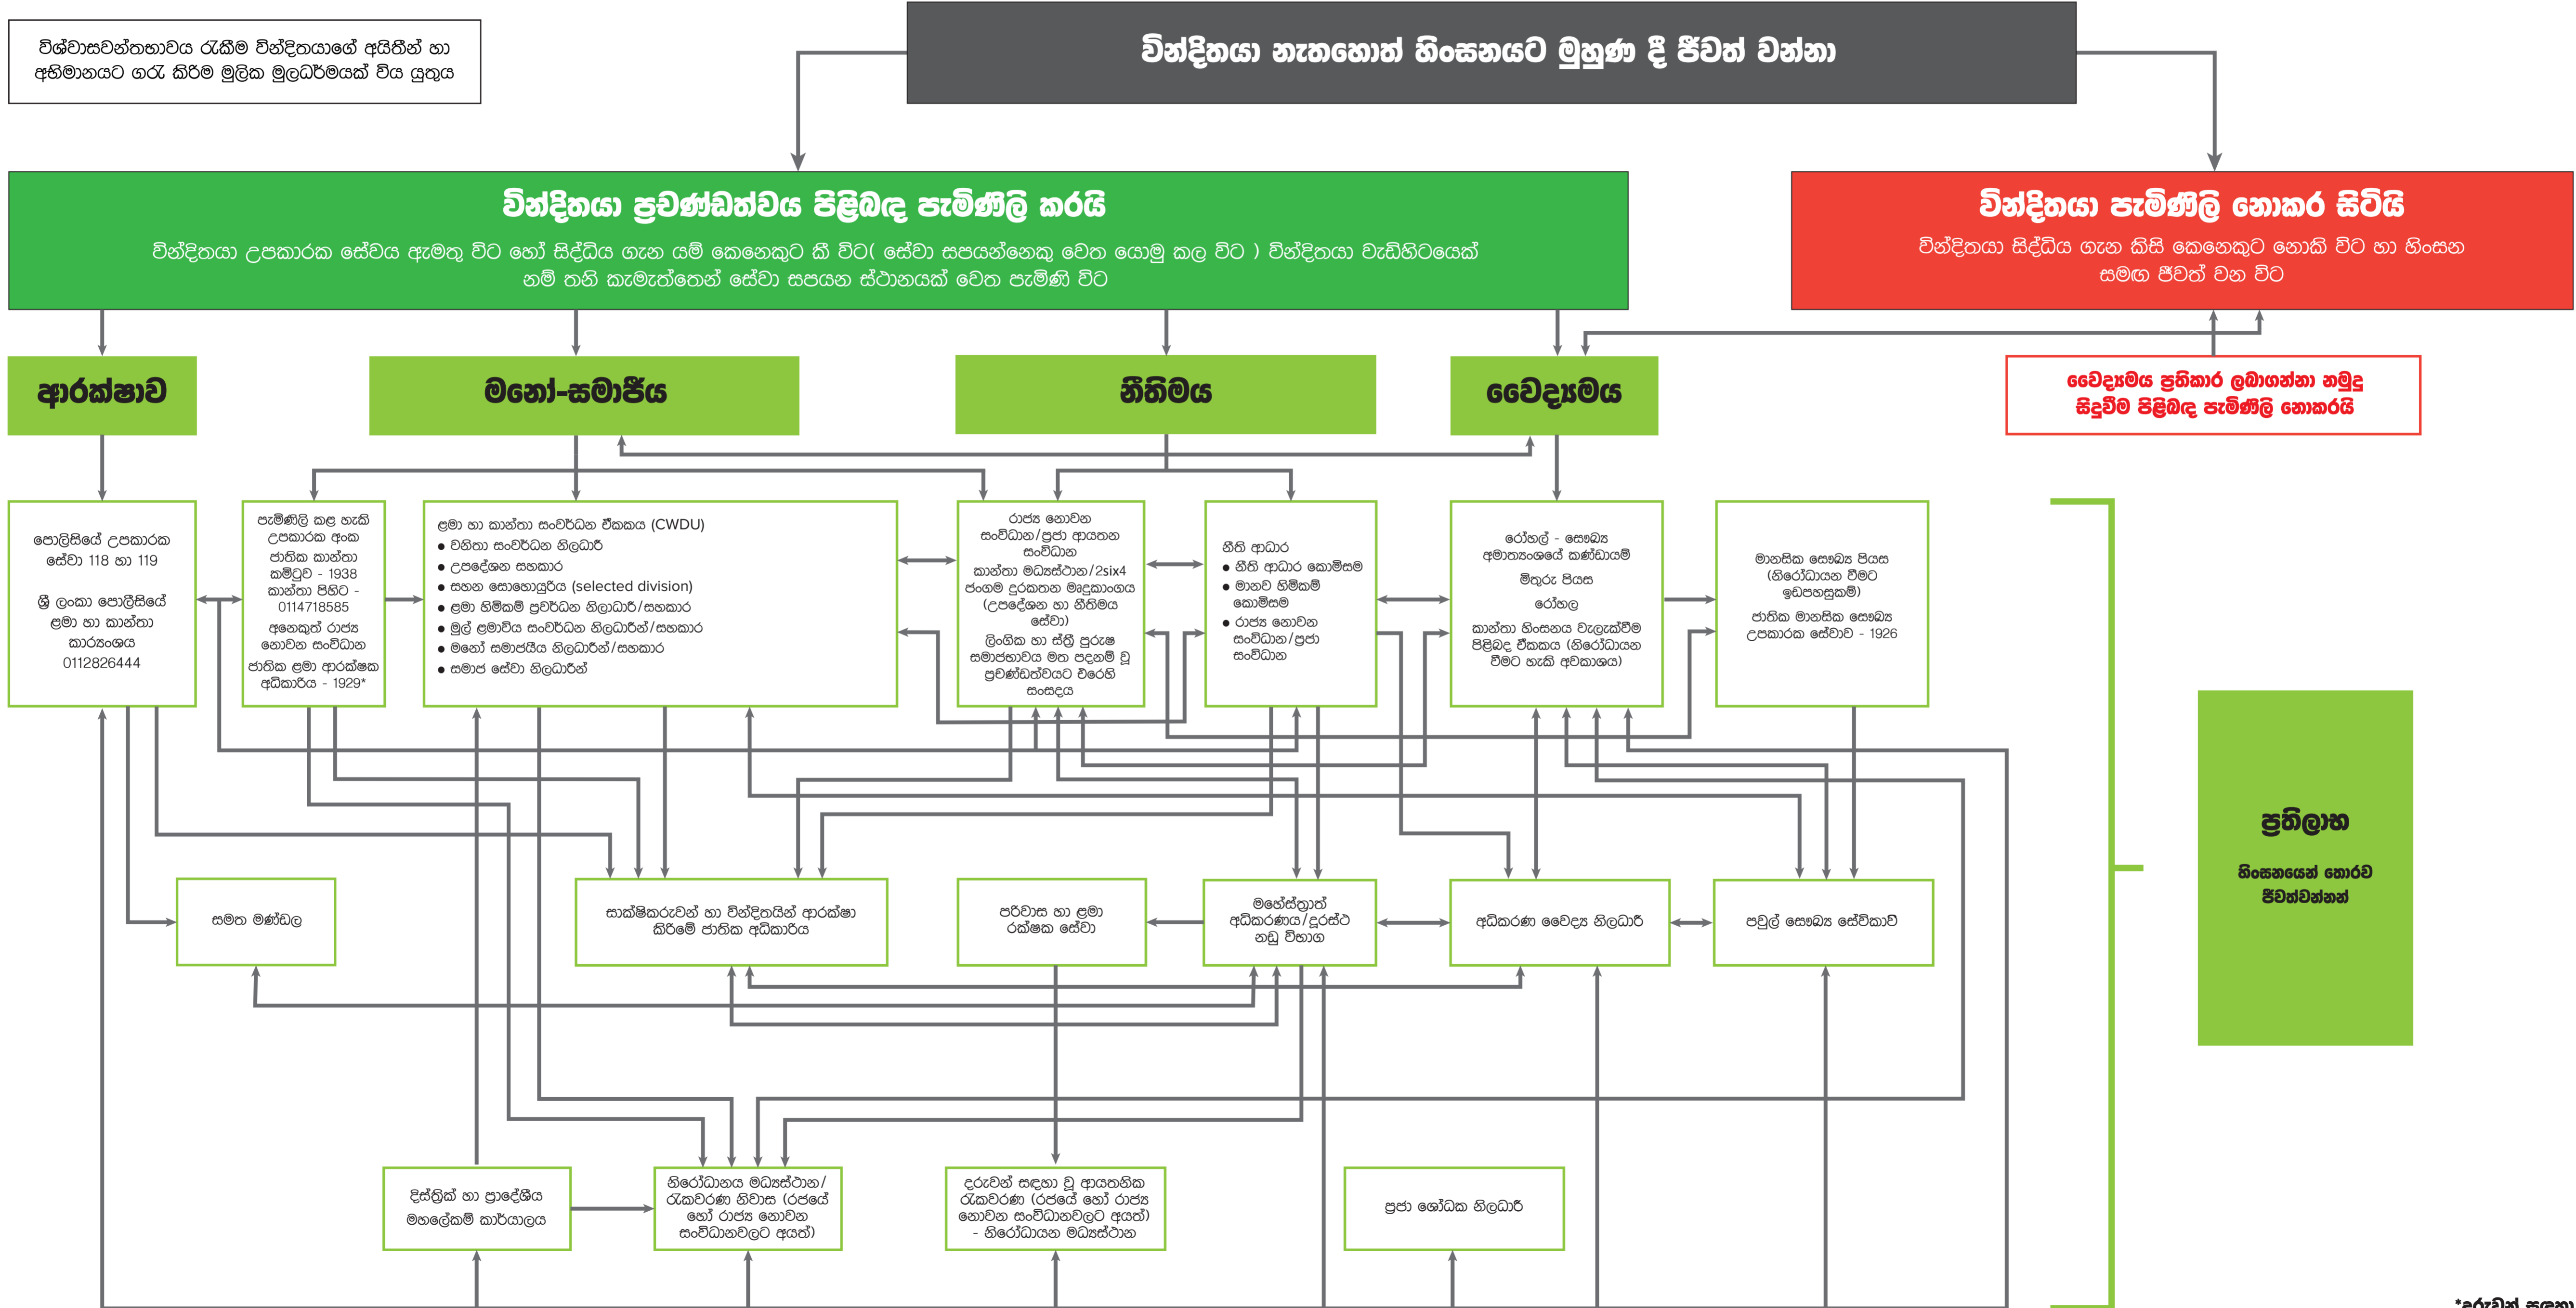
විශ්වාසවන්තභාවය රැකීම වින්දිතයාගේ අයිතීන් හා අභිමානයට ගරු කිරීම මූලික මූලධර්මයක් විය යුතුය

වින්දිතයා නැතහොත් හිංසනයට මුහුණ දී ජීවත් වන්නා

වින්දිතයා ප්‍රචණ්ඩත්වය පිළිබඳ පැමිණිලි කරයි

වින්දිතයා උපකාරක සේවය ඇමතූ විට හෝ සිද්ධිය ගැන යම් කෙනෙකුට කී විට( සේවා සපයන්නෙකු වෙත යොමු කල විට ) වින්දිතයා වැඩිහිටියෙක් නම් තනි කැමැත්තෙන් සේවා සපයන ස්ථානයක් වෙත පැමිණි විට

වින්දිතයා පැමිණිලි නොකර සිටියි

වින්දිතයා සිද්ධිය ගැන කිසි කෙනෙකුට නොකී විට හා හිංසන සමඟ ජීවත් වන විට

ආරක්ෂාව

මනෝ-සමාජීය

නීතිමය

වෛද්‍යමය

වෛද්‍යමය ප්‍රතිකාර ලබාගන්නා නමුදු සිදුවීම පිළිබඳ පැමිණිලි නොකරයි

පොලිසියේ උපකාරක සේවා 118 හා 119

ශ්‍රී ලංකා පොලිසියේ ළමා හා කාන්තා කාර්යංශය 0112826444

පැමිණිලි කළ හැකි උපකාරක අංක ජාතික කාන්තා කමිටුව - 1938 කාන්තා පිහිට - 0114718585 අනෙකුත් රාජ්‍ය නොවන සංවිධාන ජාතික ළමා ආරක්ෂක අධිකාරිය - 1929*

ළමා හා කාන්තා සංවර්ධන ඒකකය (CWDU)
● වනිතා සංවර්ධන නිලධාරී
● උපදේශන සහකාර
● සහන සොහොයුරිය (selected division)
● ළමා හිමිකම් ප්‍රවර්ධන නිලධාරී/සහකාර
● මුල් ළමාවිය සංවර්ධන නිලධාරීන්/සහකාර
● මනෝ සමාජයීය නිලධාරීන්/සහකාර
● සමාජ සේවා නිලධාරීන්

රාජ්‍ය නොවන සංවිධාන/ප්‍රජා ආයතන සංවිධාන
කාන්තා මධ්‍යස්ථාන/2six4 ජංගම දුරකතන මෘදුකාංගය (උපදේශන හා නීතිමය සේවා)
ලිංගික හා ස්ත්‍රී පුරුෂ සමාජභාවය මත පදනම් වූ ප්‍රචණ්ඩත්වයට එරෙහි සංසදය

නීති ආධාර
● නීති ආධාර කොමිසම
● මානව හිමිකම් කොමිසම
● රාජ්‍ය නොවන සංවිධාන/ප්‍රජා සංවිධාන

රෝහල් - සෞඛ්‍ය අමාත්‍යංශයේ කණ්ඩායම්
මිතුරු පියස
රෝහල
කාන්තා හිංසනය වැලැක්වීම පිළිබඳ ඒකකය (නිරෝධායන වීමට හැකි අවකාශය)

මානසික සෞඛ්‍ය පියස (නිරෝධායන වීමට ඉඩපහසුකම්)
ජාතික මානසික සෞඛ්‍ය උපකාරක සේවාව - 1926

සමත මණ්ඩල

සාක්ෂිකරුවන් හා වින්දිතයින් ආරක්ෂා කිරීමේ ජාතික අධිකාරිය

පරිවාස හා ළමා රක්ෂක සේවා

මහේස්ත්‍රාත් අධිකරණය/දුරස්ථ නඩු විභාග

අධිකරණ වෛද්‍ය නිලධාරී

පවුල් සෞඛ්‍ය සේවිකාව

ප්‍රතිලාභ

හිංසනයෙන් තොරව ජීවත්වන්නන්

දිස්ත්‍රික් හා ප්‍රාදේශීය මහලේකම් කාර්යාලය

නිරෝධායන මධ්‍යස්ථාන/රැකවරණ නිවාස (රජයේ හෝ රාජ්‍ය නොවන සංවිධානවලට අයත්)

දරුවන් සඳහා වූ ආයතනික රැකවරණ (රජයේ හෝ රාජ්‍ය නොවන සංවිධානවලට අයත්) - නිරෝධායන මධ්‍යස්ථාන

ප්‍රජා ශෝධක නිලධාරී

*දරුවන් සඳහා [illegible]